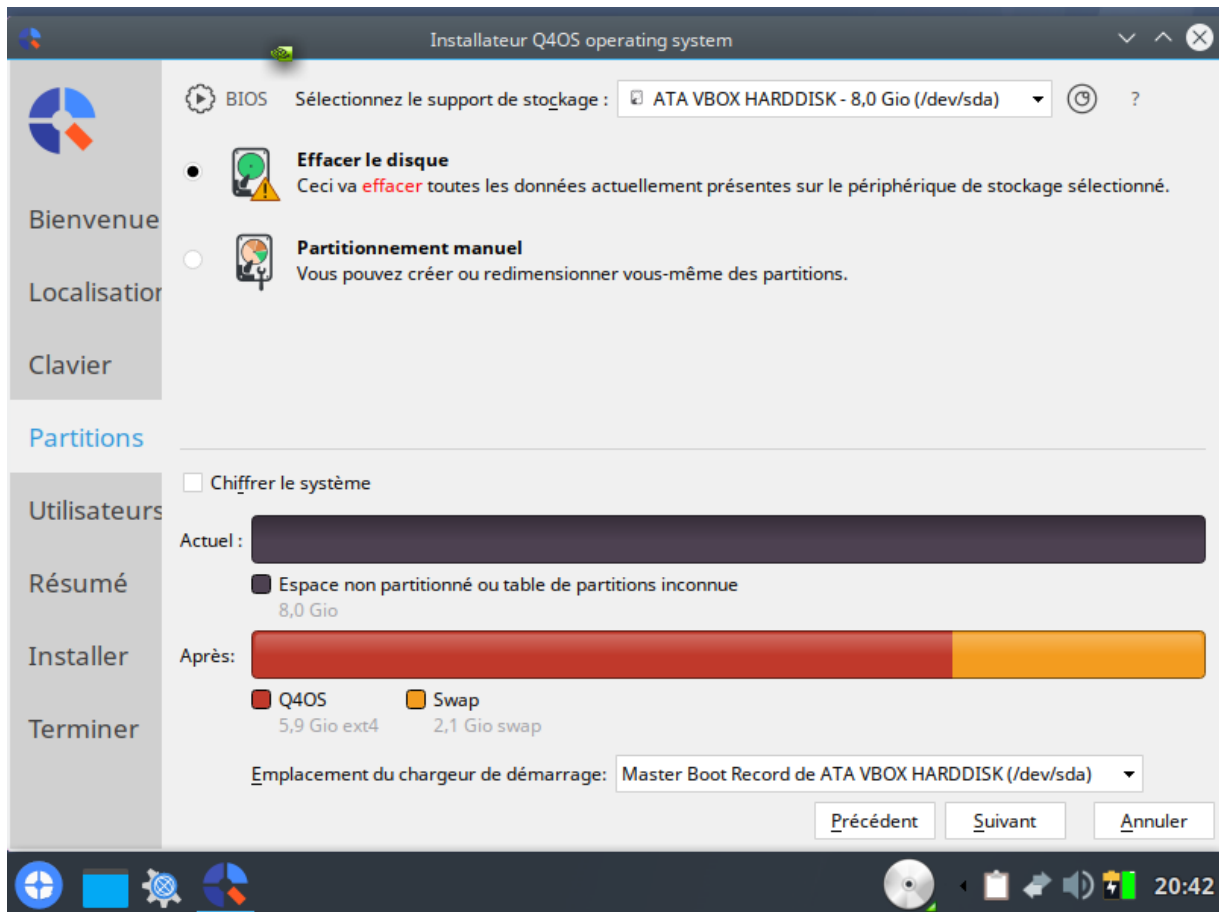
Installateur Q4OS operating system

Bienvenue

Localisation

Clavier

Partitions

Utilisateurs

Résumé

Installer

Terminer

BIOS Sélectionnez le support de stockage : ATA VBOX HARDDISK - 8,0 Gio (/dev/sda) ?

Effacer le disque
Ceci va effacer toutes les données actuellement présentes sur le périphérique de stockage sélectionné.

Partitionnement manuel
Vous pouvez créer ou redimensionner vous-même des partitions.

Chiffrer le système

Actuel :

Espace non partitionné ou table de partitions inconnue
8,0 Gio

Après:

Q4OS
5,9 Gio ext4

Swap
2,1 Gio swap

Emplacement du chargeur de démarrage: Master Boot Record de ATA VBOX HARDDISK (/dev/sda)

Précédent Suivant Annuler

20:42